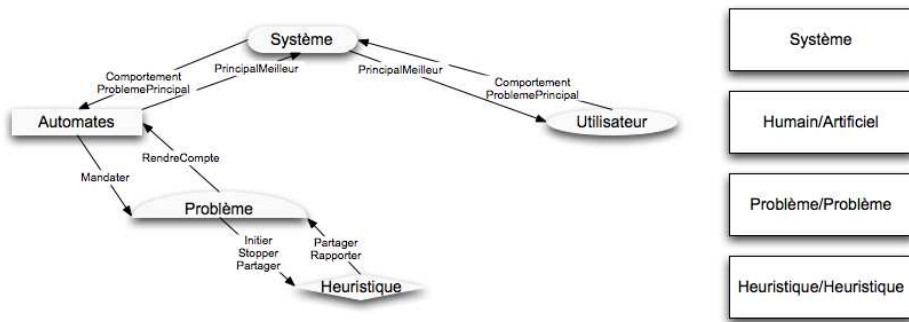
Système

Comportement
ProblemePrincipal

PrincipalMeilleur

PrincipalMeilleur

Comportement
ProblemePrincipal

Automates

Utilisateur

RendreCompte

Mandater

Problème

Initier
Stopper
Partager

Partager
Rapporter

Heuristique

Système

Humain/Artificiel

Problème/Problème

Heuristique/Heuristique